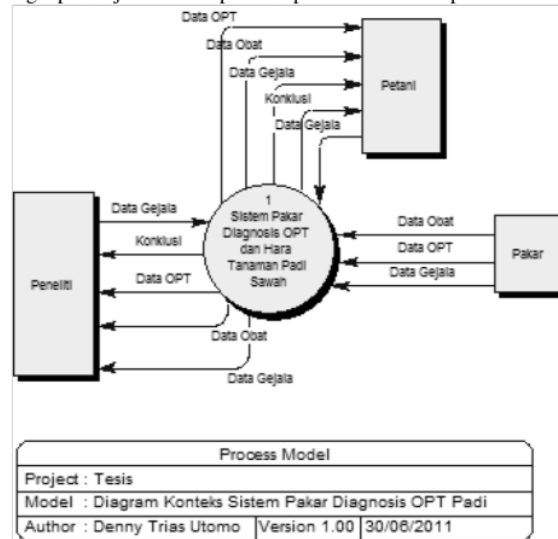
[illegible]

Data OPT

Data Obat

Data Gejala

Konklusi

Data Gejala

Petani

1
Sistem Pakar Diagnosis OPT dan Hara Tanaman Padi Sawah

Data Gejala

Konklusi

Data OPT

Peneliti

Data Obat

Data OPT

Data Gejala

Pakar

Data Obat

Data Gejala

Process Model

Project : Tesis

Model : Diagram Konteks Sistem Pakar Diagnosis OPT Padi

Author : Denny Trias Utomo | Version 1.00 | 30/06/2011